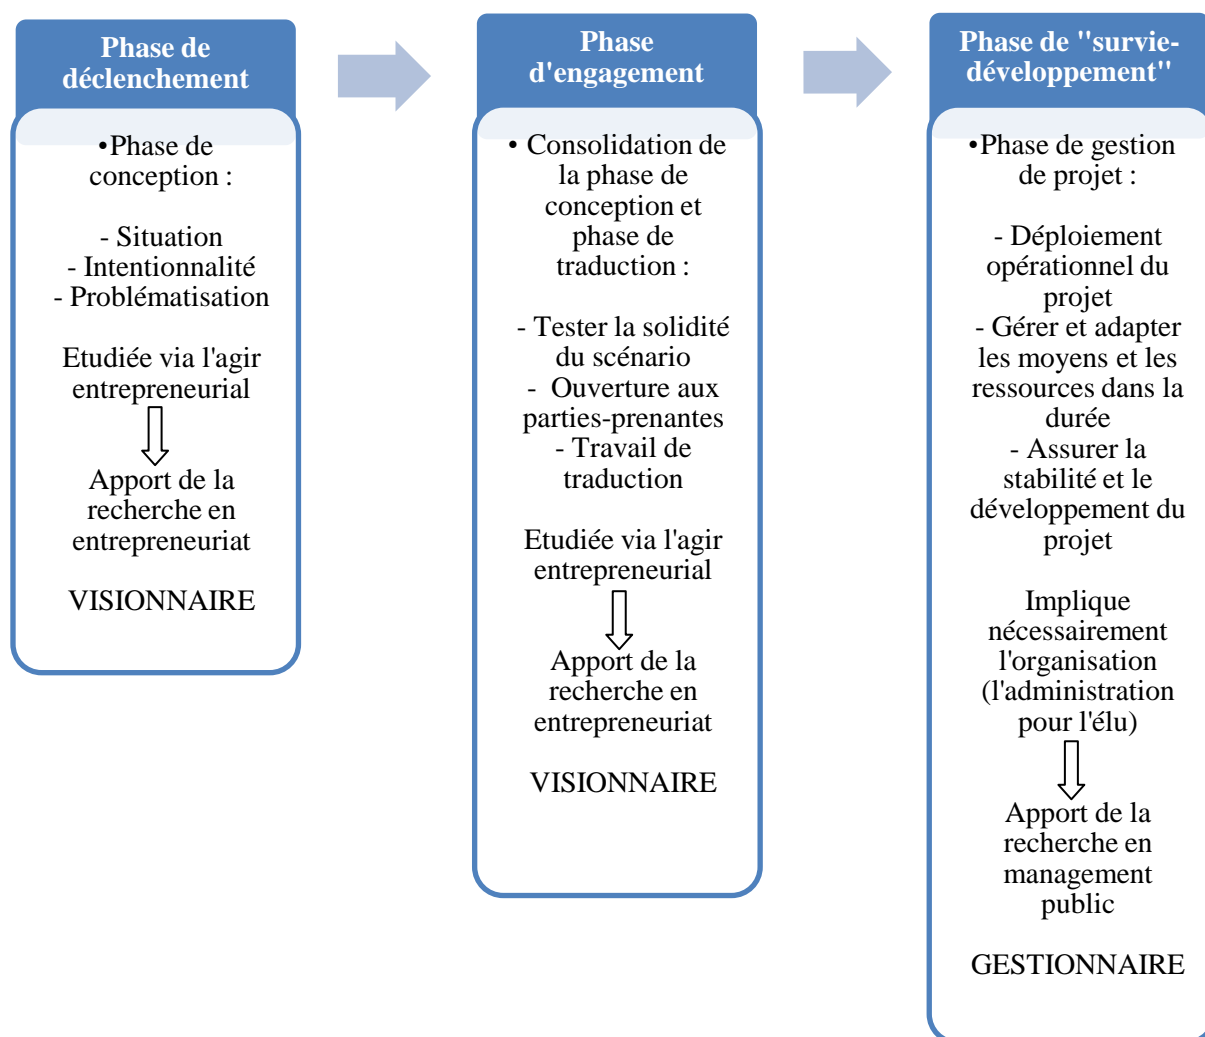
Phase de déclenchement

•Phase de conception :

- Situation
- Intentionnalité
- Problématisation

Etudiée via l'agir entrepreneurial

Apport de la recherche en entrepreneuriat

VISIONNAIRE

Phase d'engagement

• Consolidation de la phase de conception et phase de traduction :

- Tester la solidité du scénario
- Ouverture aux parties-prenantes
- Travail de traduction

Etudiée via l'agir entrepreneurial

Apport de la recherche en entrepreneuriat

VISIONNAIRE

Phase de "survie-développement"

•Phase de gestion de projet :

- Déploiement opérationnel du projet
- Gérer et adapter les moyens et les ressources dans la durée
- Assurer la stabilité et le développement du projet

Implique nécessairement l'organisation (l'administration pour l'élu)

Apport de la recherche en management public

GESTIONNAIRE